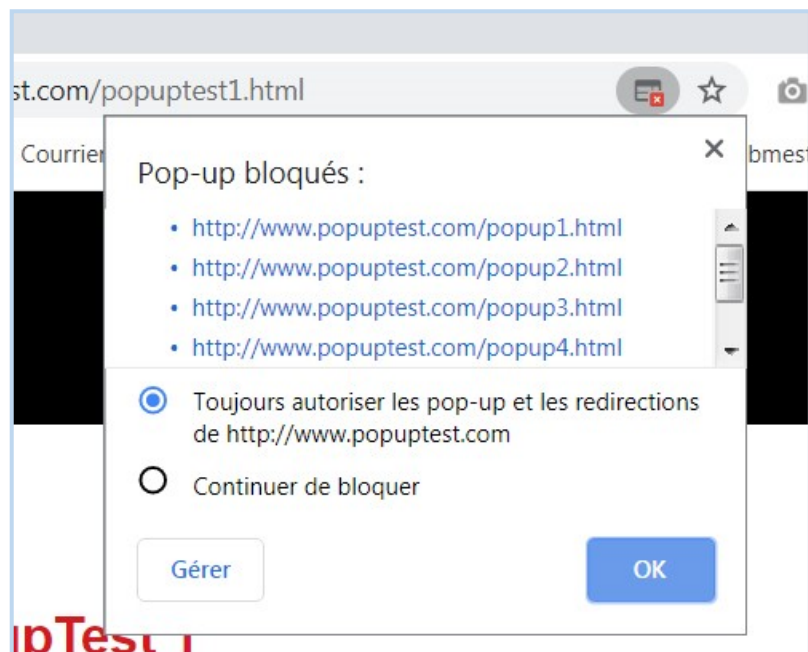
st.com/popuptest1.html

Courrier

bmest

Pop-up bloqués :

×

- http://www.popuptest.com/popup1.html
- http://www.popuptest.com/popup2.html
- http://www.popuptest.com/popup3.html
- http://www.popuptest.com/popup4.html

Toujours autoriser les pop-up et les redirections de http://www.popuptest.com

Continuer de bloquer

Gérer

OK

ıpTest 1